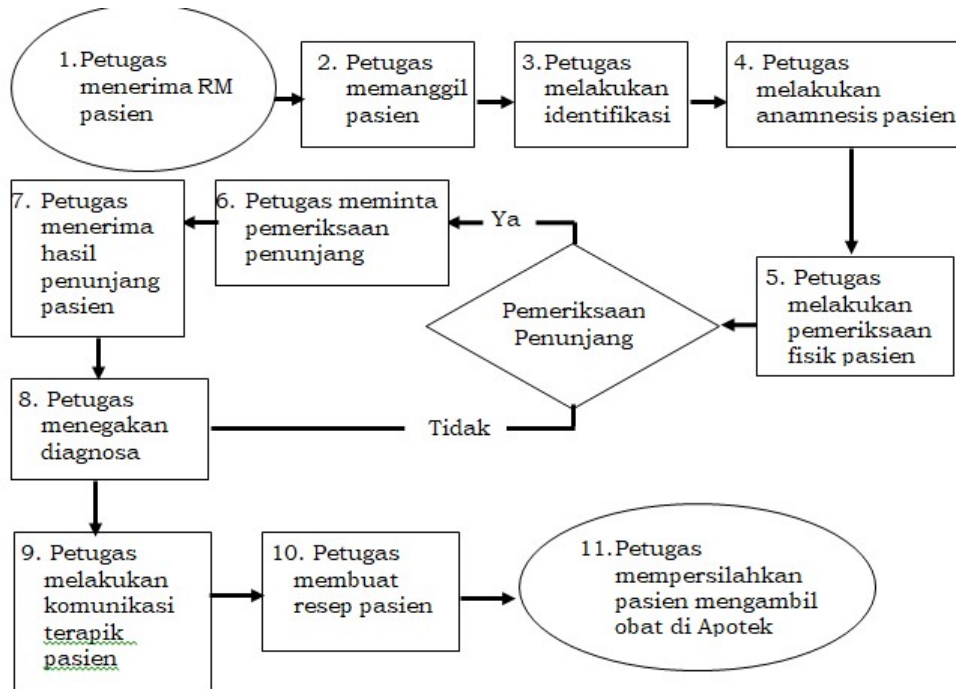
1. Petugas menerima RM pasien

2. Petugas memanggil pasien

3. Petugas melakukan identifikasi

4. Petugas melakukan anamnesis pasien

5. Petugas melakukan pemeriksaan fisik pasien

Pemeriksaan Penunjang

Ya

Tidak

6. Petugas meminta pemeriksaan penunjang

7. Petugas menerima hasil penunjang pasien

8. Petugas menegakan diagnosa

9. Petugas melakukan komunikasi terapik pasien

10. Petugas membuat resep pasien

11. Petugas mempersilahkan pasien mengambil obat di Apotek